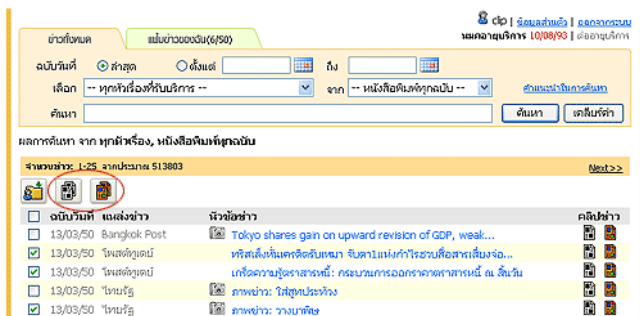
ข่าวทั้งหมด | แฟ้มข่าวของฉัน(6/50)

clip | ข้อมูลส่วนตัว | ออกจากระบบ
หมดอายุบริการ 10/08/93 | ต่ออายุบริการ

ฉบับวันที่ ล่าสุด ตั้งแต่ ถึง
เลือก -- ทุกหัวเรื่องที่รับบริการ -- จาก -- หนังสือพิมพ์ทุกฉบับ --
คำแนะนำในการค้นหา
ค้นหา ค้นหา เคลียร์ค่า

ผลการค้นหา จาก ทุกหัวเรื่อง, หนังสือพิมพ์ทุกฉบับ

จำนวนข่าว: 1-25 จากประมาณ 513803
Next >>

| | ฉบับวันที่ | แหล่งข่าว | หัวข้อข่าว | คลิปข่าว |
|---|---|---|---|---|
| | 13/03/50 | Bangkok Post | Tokyo shares gain on upward revision of GDP, weak... | |
| ☑ | 13/03/50 | โพสต์ทูเดย์ | ทริสเด้งทิ้มเครดิตรับเหมา จับตา1แห่งทำไรร้านสื่อสารเสี่ยงจ่อ... | |
| ☑ | 13/03/50 | โพสต์ทูเดย์ | เกร็ดความรู้ตราสารหนี้: กระบวนการออกตราสารหนี้ ณ สิ้นวัน | |
| | 13/03/50 | ไทยรัฐ | ภาพข่าว: ใส่ชุดประท้วง | |
| ☑ | 13/03/50 | ไทยรัฐ | ภาพข่าว: วางนาฬิกา | |